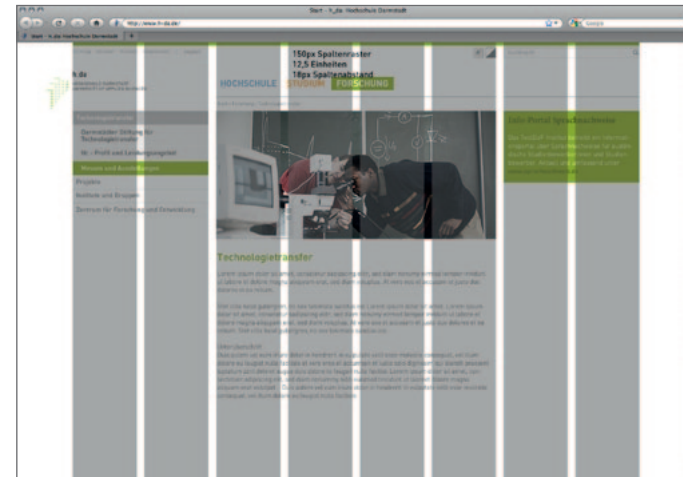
Start - h_da: Hochschule Darmstadt

http://www.h-da.de/

Start - h_da: Hochschule Darmstadt

150px Spaltenraster
12,5 Einheiten
18px Spaltenabstand

h.da

HOCHSCHULE STUDIUM FORSCHUNG

Darmstädter Stiftung für Technologietransfer

Mission und Ausstellungen

Projekte

Institute und Gruppen

Zentrum für Forschung und Entwicklung

Info-Portal Sprachtechnik

Technologietransfer

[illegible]